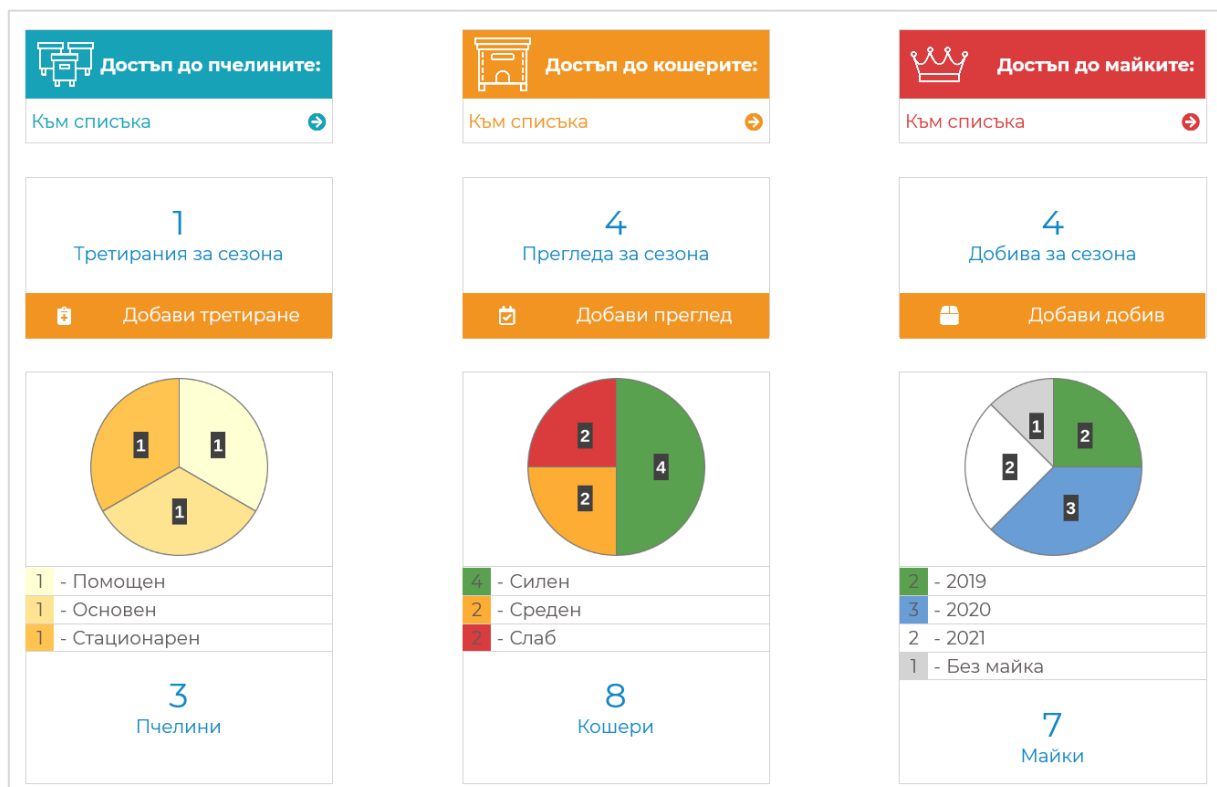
Достъп до пчелините:

Към списъка

Достъп до кошерите:

Към списъка

Достъп до майките:

Към списъка

1
Третирания за сезона

Добави третиране

4
Прегледа за сезона

Добави преглед

4
Добива за сезона

Добави добив

1 1 1

1 - Помощен
1 - Основен
1 - Стационарен

3
Пчелини

2 4 2

4 - Силен
2 - Среден
2 - Слаб

8
Кошери

1 2 2 3

2 - 2019
3 - 2020
2 - 2021
1 - Без майка

7
Майки